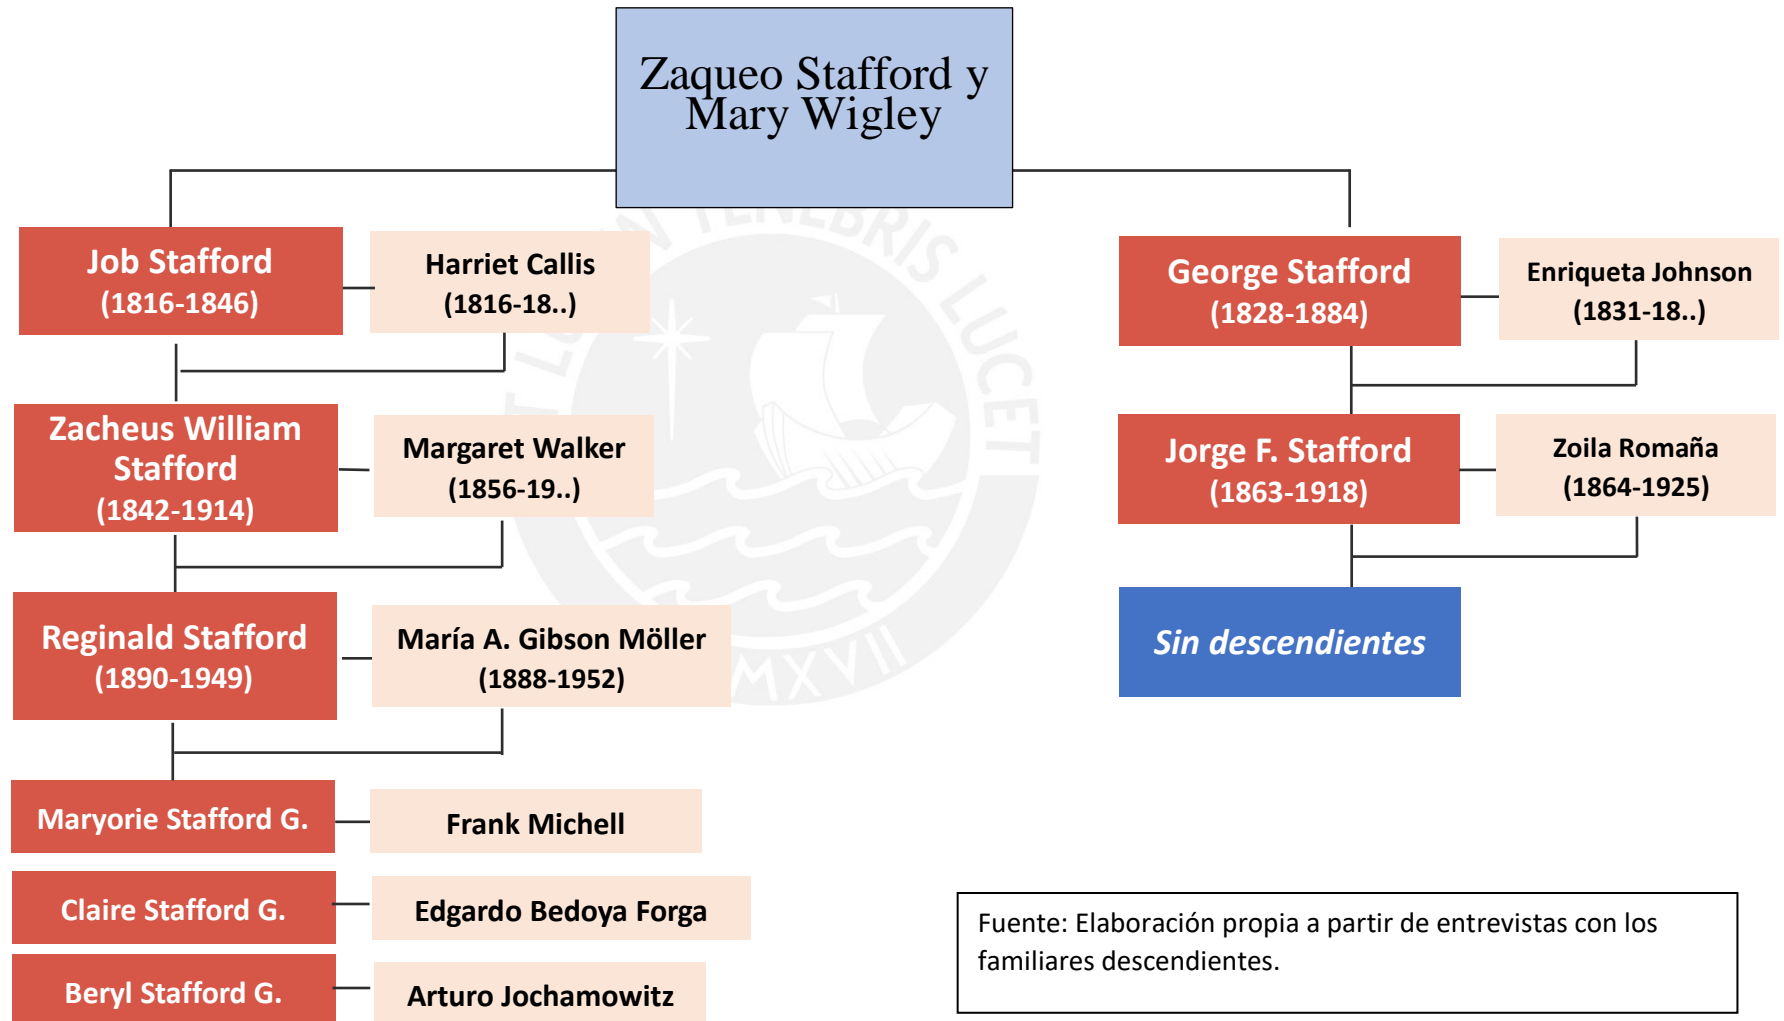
Zaqueo Stafford y Mary Wigley

Job Stafford
(1816-1846)

Harriet Callis
(1816-18..)

George Stafford
(1828-1884)

Enriqueta Johnson
(1831-18..)

Zacheus William Stafford
(1842-1914)

Margaret Walker
(1856-19..)

Jorge F. Stafford
(1863-1918)

Zoila Romaña
(1864-1925)

Reginald Stafford
(1890-1949)

María A. Gibson Möller
(1888-1952)

Sin descendientes

Maryorie Stafford G.

Frank Michell

Claire Stafford G.

Edgardo Bedoya Forga

Beryl Stafford G.

Arturo Jochamowitz

Fuente: Elaboración propia a partir de entrevistas con los familiares descendientes.